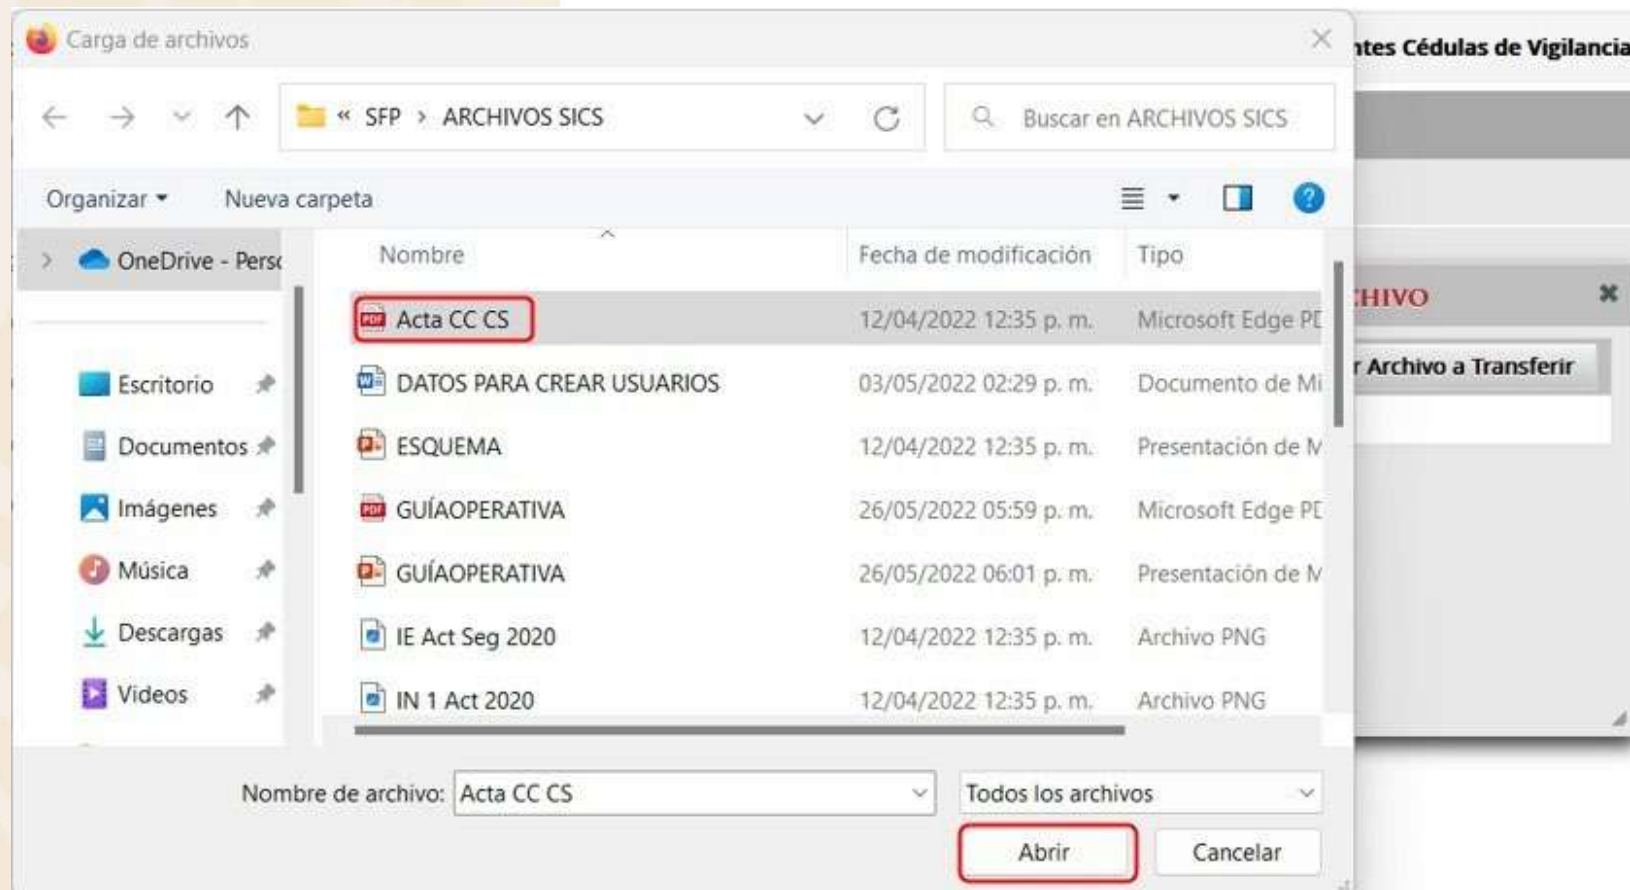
Carga de archivos

« SFP › ARCHIVOS SICS

Buscar en ARCHIVOS SICS

Organizar ▾ Nueva carpeta

OneDrive - Pers

Escritorio
Documentos
Imágenes
Música
Descargas
Videos

| Nombre | Fecha de modificación | Tipo |
|---|---|---|
| Acta CC CS | 12/04/2022 12:35 p. m. | Microsoft Edge PD |
| DATOS PARA CREAR USUARIOS | 03/05/2022 02:29 p. m. | Documento de Mi |
| ESQUEMA | 12/04/2022 12:35 p. m. | Presentación de M |
| GUÍAOPERATIVA | 26/05/2022 05:59 p. m. | Microsoft Edge PD |
| GUÍAOPERATIVA | 26/05/2022 06:01 p. m. | Presentación de M |
| IE Act Seg 2020 | 12/04/2022 12:35 p. m. | Archivo PNG |
| IN 1 Act 2020 | 12/04/2022 12:35 p. m. | Archivo PNG |

Nombre de archivo: Acta CC CS

Todos los archivos

Abrir Cancelar

ntes Cédulas de Vigilancia

CHIVO

r Archivo a Transferir